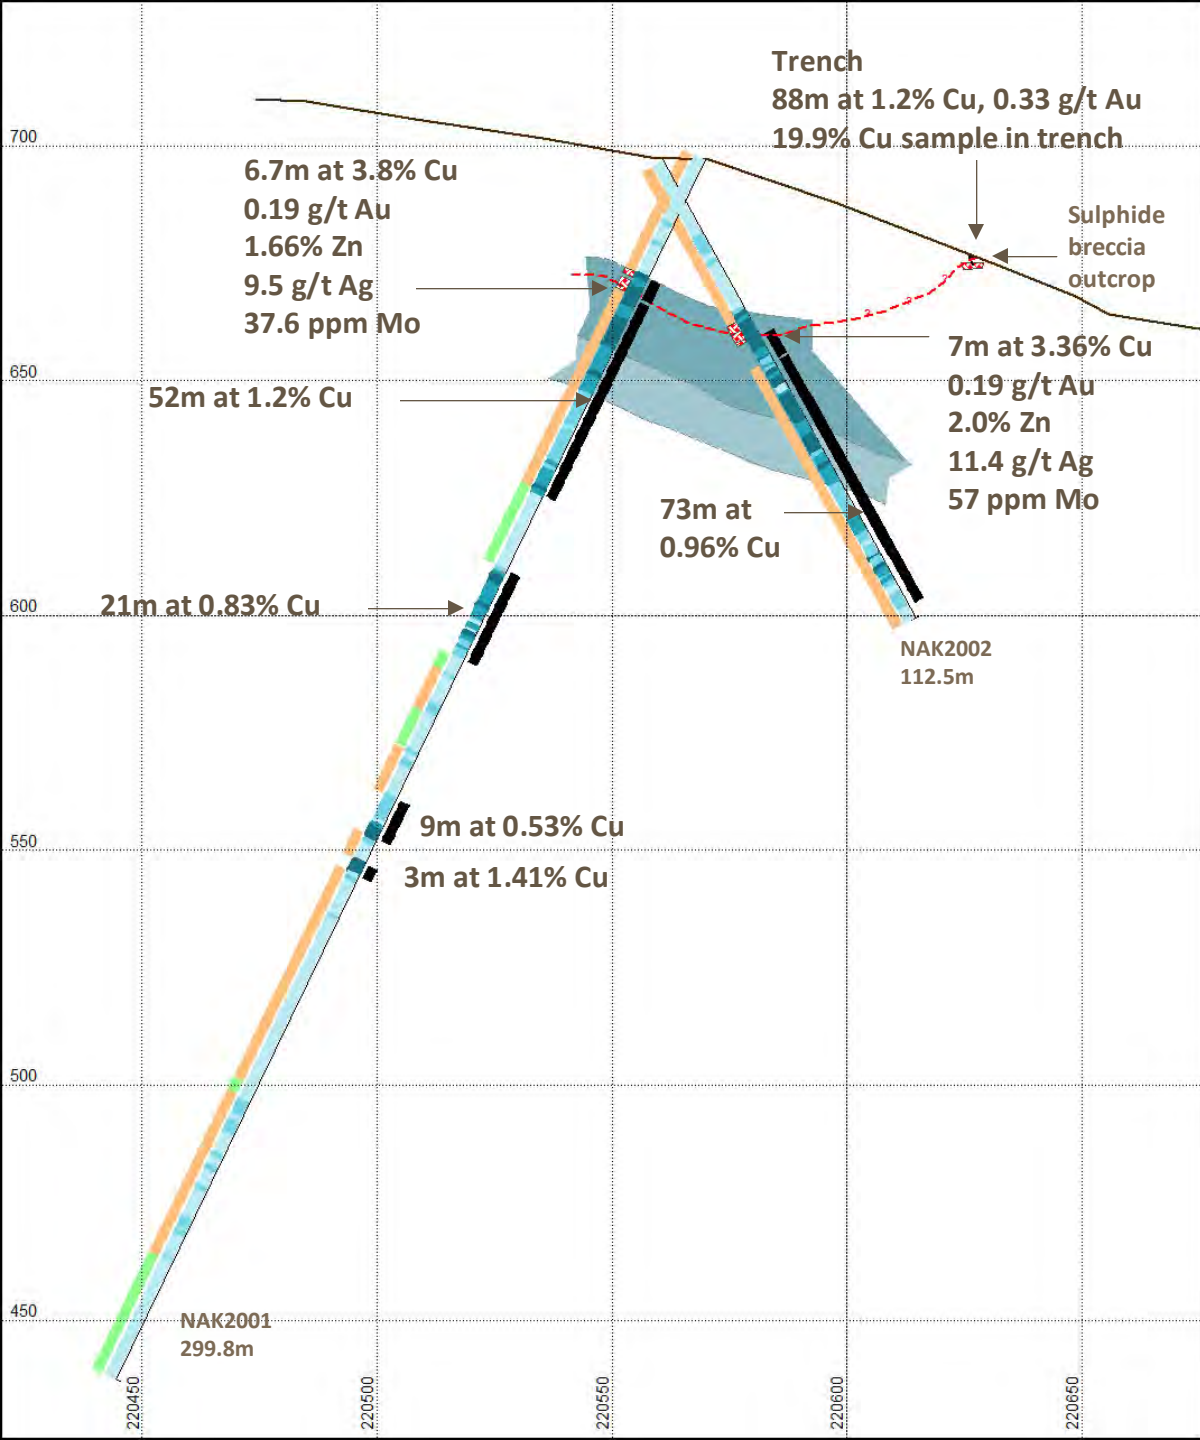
Trench
88m at 1.2% Cu, 0.33 g/t Au
19.9% Cu sample in trench

700

6.7m at 3.8% Cu
0.19 g/t Au
1.66% Zn
9.5 g/t Ag
37.6 ppm Mo

Sulphide breccia outcrop

7m at 3.36% Cu
0.19 g/t Au
2.0% Zn
11.4 g/t Ag
57 ppm Mo

650

52m at 1.2% Cu

73m at 0.96% Cu

600

21m at 0.83% Cu

NAK2002
112.5m

9m at 0.53% Cu

550

3m at 1.41% Cu

500

450

NAK2001
299.8m

220450

220500

220550

220600

220650